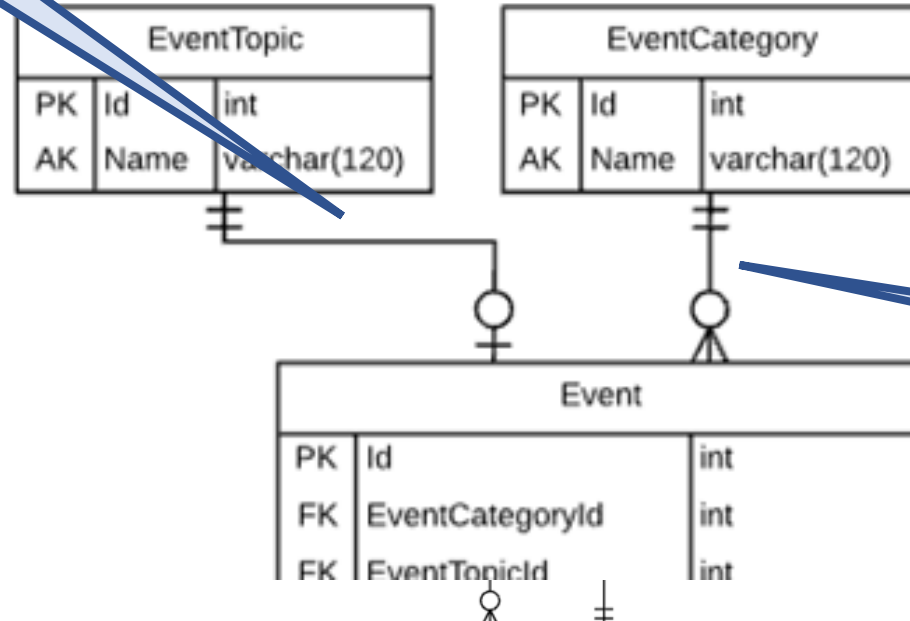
| EventTopic | | |
|---|---|---|
| PK | Id | int |
| AK | Name | varchar(120) |

| EventCategory | | |
|---|---|---|
| PK | Id | int |
| AK | Name | varchar(120) |

| Event | | |
|---|---|---|
| PK | Id | int |
| FK | EventCategoryId | int |
| FK | EventTopicId | int |